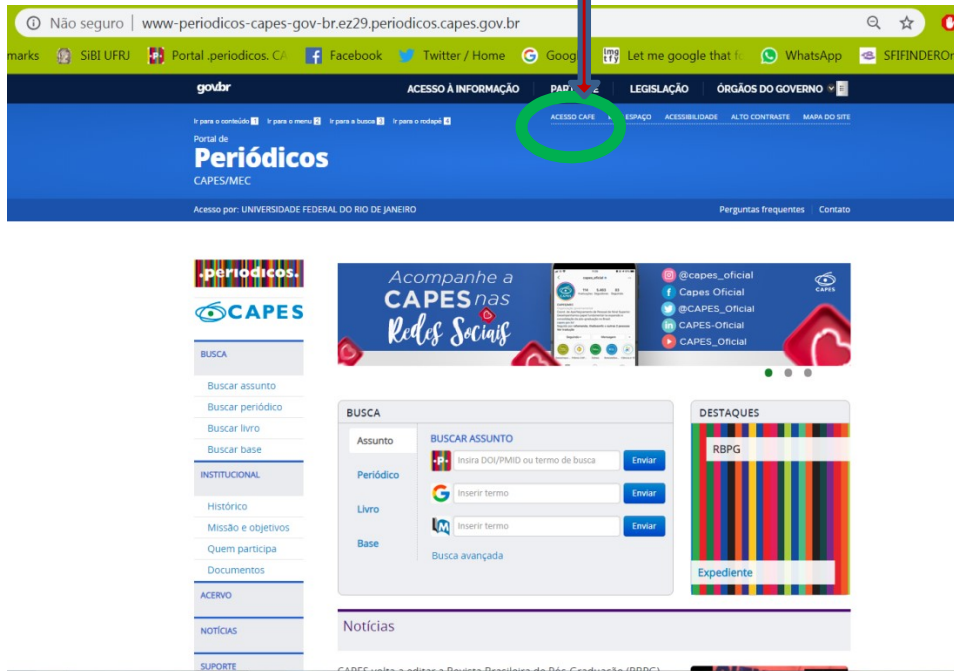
Não seguro | www-periodicos-capes-gov-br.ez29.periodicos.capes.gov.br

marks SiBI UFRJ Portal .periodicos. CA Facebook Twitter / Home Goog Let me google that fo WhatsApp SFIFINDEROr

gov.br ACESSO À INFORMAÇÃO PAR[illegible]E LEGISLAÇÃO ÓRGÃOS DO GOVERNO

Ir para o conteúdo 1 Ir para o menu 2 Ir para a busca 3 Ir para o rodapé 4

ACESSO CAFE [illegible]ESPAÇO ACESSIBILIDADE ALTO CONTRASTE MAPA DO SITE

Portal de
Periódicos
CAPES/MEC

Acesso por: UNIVERSIDADE FEDERAL DO RIO DE JANEIRO

Perguntas frequentes | Contato

.periodicos.

CAPES

BUSCA
Buscar assunto
Buscar periódico
Buscar livro
Buscar base
INSTITUCIONAL
Histórico
Missão e objetivos
Quem participa
Documentos
ACERVO
NOTÍCIAS
SUPORTE

Acompanhe a CAPES nas Redes Sociais

@capes_oficial
Capes Oficial
@CAPES_Oficial
CAPES-Oficial
CAPES_Oficial

CAPES

BUSCA
Assunto
Periódico
Livro
Base
BUSCAR ASSUNTO
Insira DOI/PMID ou termo de busca Enviar
Inserir termo Enviar
Inserir termo Enviar
Busca avançada

DESTAQUES
RBPG
Expediente

Notícias

CAPES volta a editar a Revista Brasileira de Pós-Graduação (RBPG)